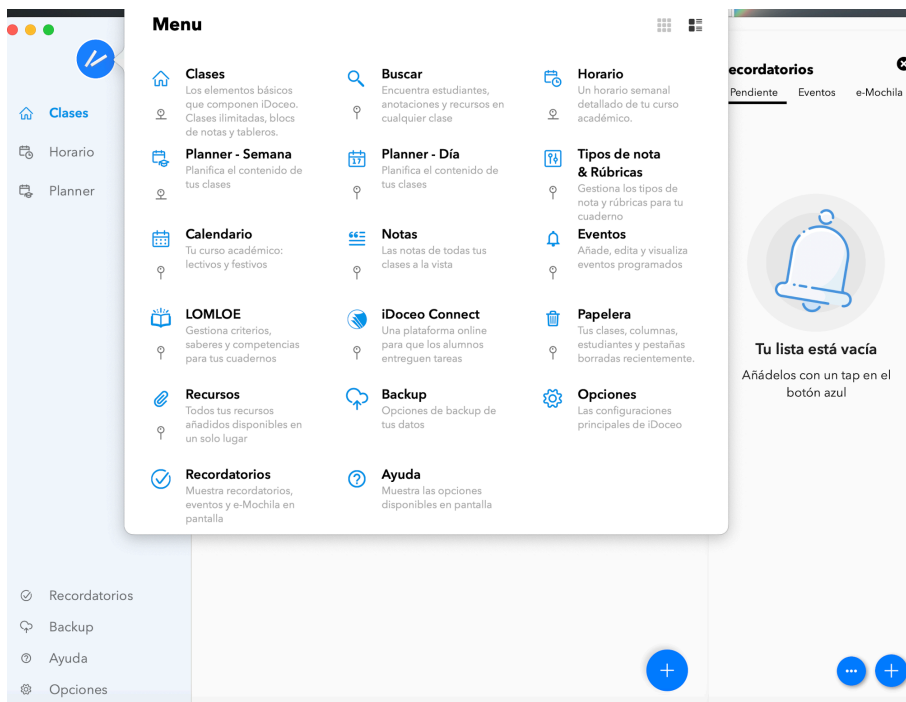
Clases
Horario
Planner

Menu

Clases
Los elementos básicos que componen iDoceo. Clases ilimitadas, blocs de notas y tableros.

Buscar
Encuentra estudiantes, anotaciones y recursos en cualquier clase

Horario
Un horario semanal detallado de tu curso académico.

Planner - Semana
Planifica el contenido de tus clases

Planner - Día
Planifica el contenido de tus clases

Tipos de nota & Rúbricas
Gestiona los tipos de nota y rúbricas para tu cuaderno

Calendario
Tu curso académico: lectivos y festivos

Notas
Las notas de todas tus clases a la vista

Eventos
Añade, edita y visualiza eventos programados

LOMLOE
Gestiona criterios, saberes y competencias para tus cuadernos

iDoceo Connect
Una plataforma online para que los alumnos entreguen tareas

Papelera
Tus clases, columnas, estudiantes y pestañas borradas recientemente.

Recursos
Todos tus recursos añadidos disponibles en un solo lugar

Backup
Opciones de backup de tus datos

Opciones
Las configuraciones principales de iDoceo

Recordatorios
Muestra recordatorios, eventos y e-Mochila en pantalla

Ayuda
Muestra las opciones disponibles en pantalla

ecordatorios
Pendiente Eventos e-Mochila

Tu lista está vacía
Añádelos con un tap en el botón azul

Recordatorios
Backup
Ayuda
Opciones